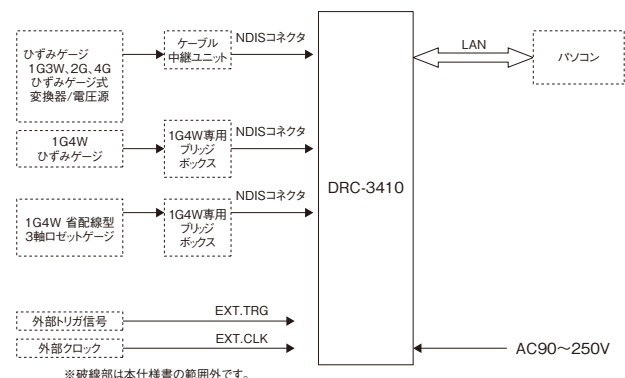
ひずみゲージ
1G3W、2G、4G
ひずみゲージ式
変換器/電圧源

ケーブル
中継ユニット

NDISコネクタ

LAN

パソコン

1G4W
ひずみゲージ

1G4W専用
ブリッジ
ボックス

NDISコネクタ

DRC-3410

1G4W 省配線型
3軸ロゼットゲージ

1G4W専用
ブリッジ
ボックス

NDISコネクタ

外部トリガ信号

EXT.TRG

外部クロック

EXT.CLK

AC90～250V

※破線部は本仕様書の範囲外です。